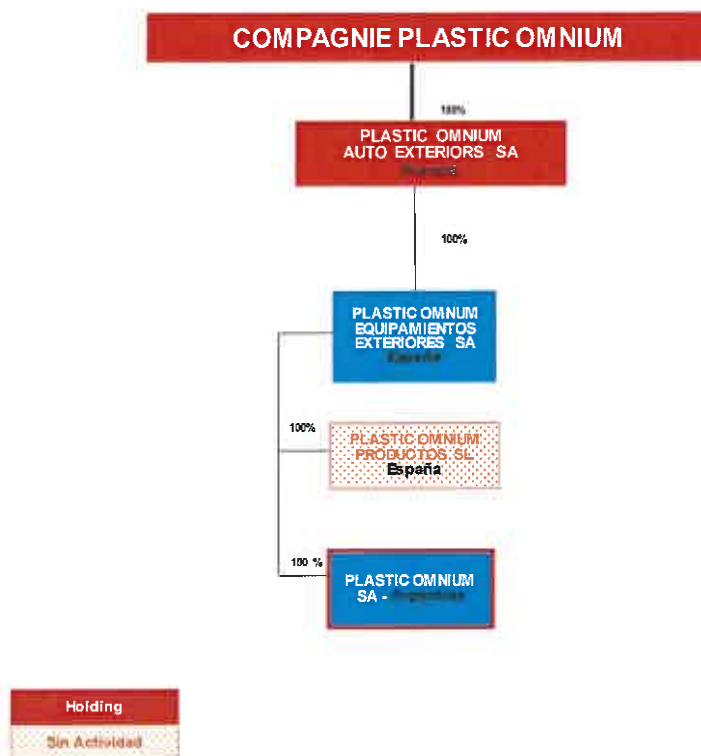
COMPAGNIE PLASTIC OMNIUM

100%

PLASTIC OMNIUM AUTO EXTERIORS SA
Francia

100%

PLASTIC OMNIUM EQUIPAMIENTOS EXTERIORES SA
España

100%

PLASTIC OMNIUM PRODUCTOS SL
España

100 %

PLASTIC OMNIUM SA - Argentina

Holding

Sin Actividad